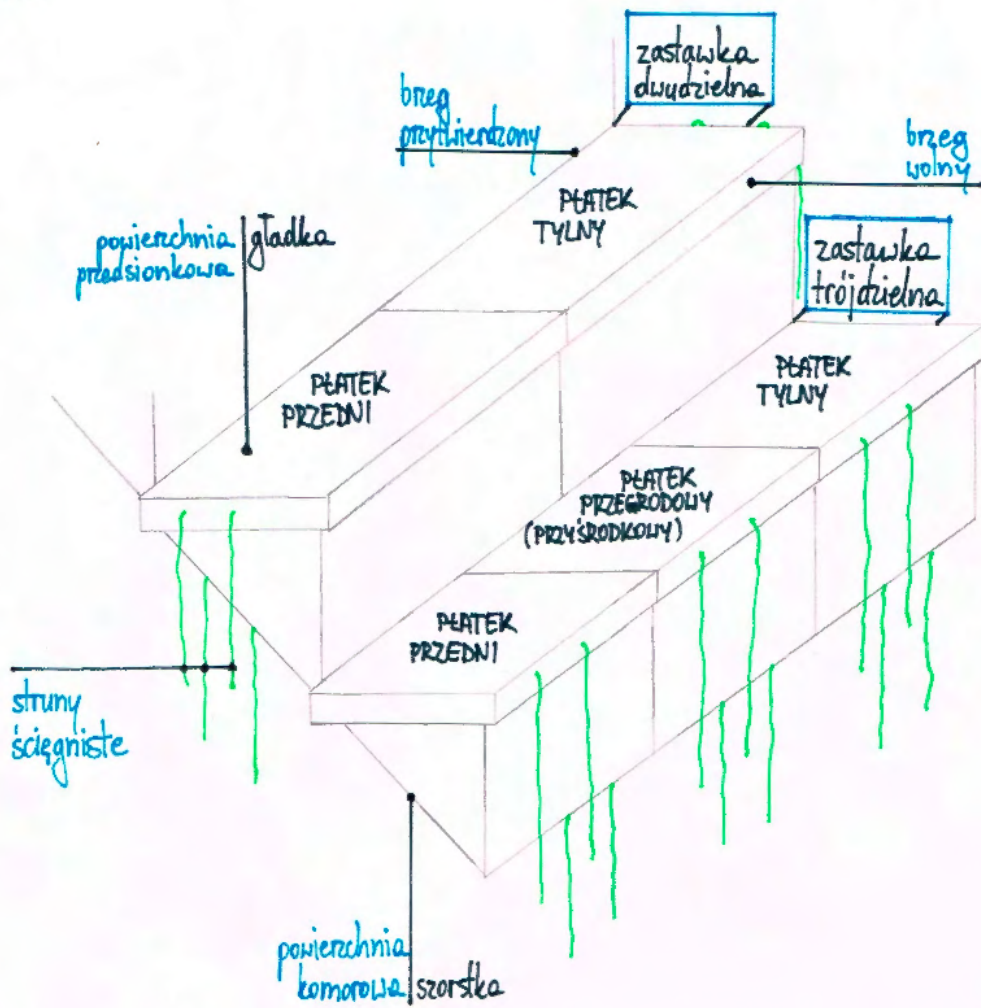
zastawka dwudzielna

brzeg przytwierdzony

brzeg wolny

PŁATEK TYLNY

powierzchnia przedsionkowa gładka

zastawka trójdzielna

PŁATEK PRZEDNI

PŁATEK TYLNY

PŁATEK PRZEGRODOWY (PRZYŚRODKOWY)

PŁATEK PRZEDNI

struny ścięgniste

powierzchnia komorowa szorstka